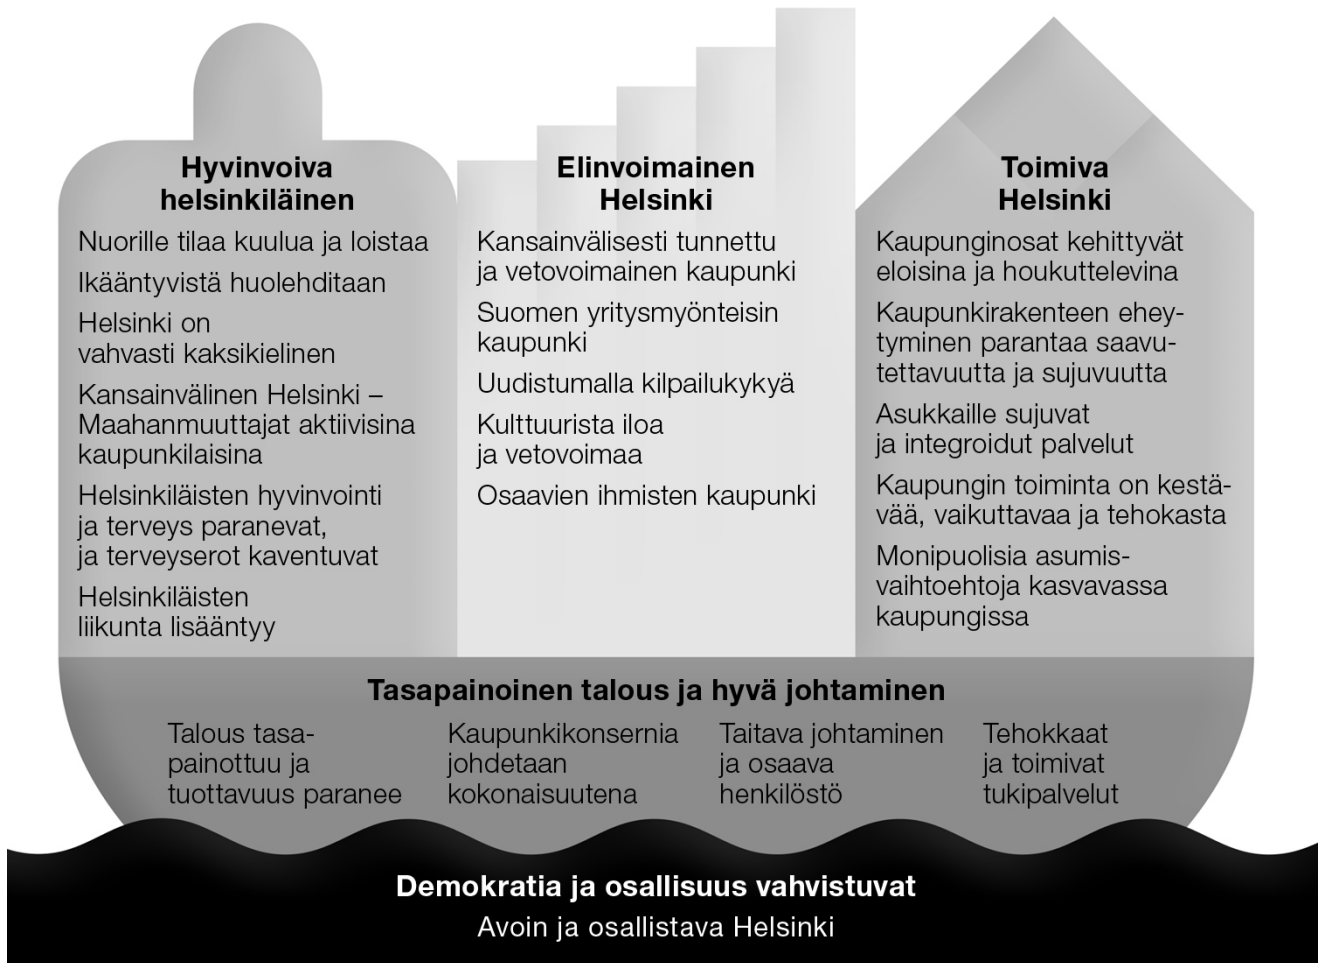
**Hyvinvoiva helsinkiläinen**

Nuorille tilaa kuulua ja loistaa

Ikääntyvistä huolehditaan

Helsinki on vahvasti kaksikielinen

Kansainvälinen Helsinki – Maahanmuuttajat aktiivisina kaupunkilaisina

Helsinkiläisten hyvinvointi ja terveys paranevat, ja terveyserot kaventuvat

Helsinkiläisten liikunta lisääntyy

**Elinvoimainen Helsinki**

Kansainvälisesti tunnettu ja vetovoimainen kaupunki

Suomen yritysmyönteisin kaupunki

Uudistumalla kilpailukykyä

Kulttuurista iloa ja vetovoimaa

Osaavien ihmisten kaupunki

**Toimiva Helsinki**

Kaupunginosat kehittyvät eloisina ja houkuttelevina

Kaupunkirakenteen eheytyminen parantaa saavutettavuutta ja sujuvuutta

Asukkaille sujuvat ja integroidut palvelut

Kaupungin toiminta on kestävää, vaikuttavaa ja tehokasta

Monipuolisia asumisvaihtoehtoja kasvavassa kaupungissa

**Tasapainoinen talous ja hyvä johtaminen**

Talous tasapainottuu ja tuottavuus paranee

Kaupunkikonsernia johdetaan kokonaisuutena

Taitava johtaminen ja osaava henkilöstö

Tehokkaat ja toimivat tukipalvelut

**Demokratia ja osallisuus vahvistuvat**

Avoin ja osallistava Helsinki